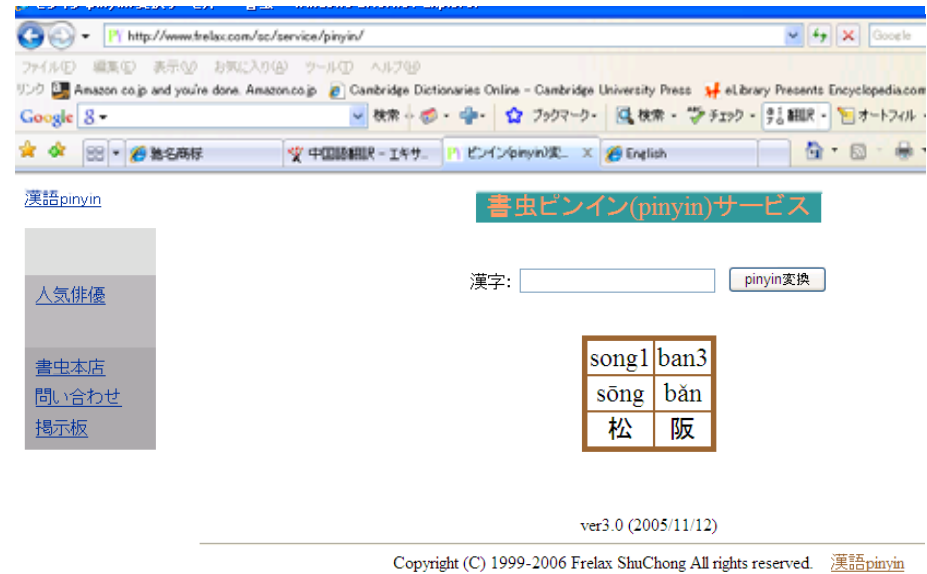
http://www.frelax.com/sc/service/pinyin/

Google

ファイル(F) 編集(E) 表示(V) お気に入り(A) ツール(T) ヘルプ(H)

リンク Amazon.co.jp and you're done. Amazon.co.jp Cambridge Dictionaries Online - Cambridge University Press eLibrary Presents Encyclopedia.com

Google 8 検索 ブックマーク 検索 チェック 翻訳 オートフィル

著名商标 中国語翻訳 - エキサ… ピンイン(pinyin)変… English

漢語pinyin

人気俳優

書虫本店
問い合わせ
掲示板

書虫ピンイン(pinyin)サービス

漢字: pinyin変換

| song1 | ban3 |
|---|---|
| sōng | bǎn |
| 松 | 阪 |

ver3.0 (2005/11/12)

Copyright (C) 1999-2006 Frelax ShuChong All rights reserved. 漢語pinyin